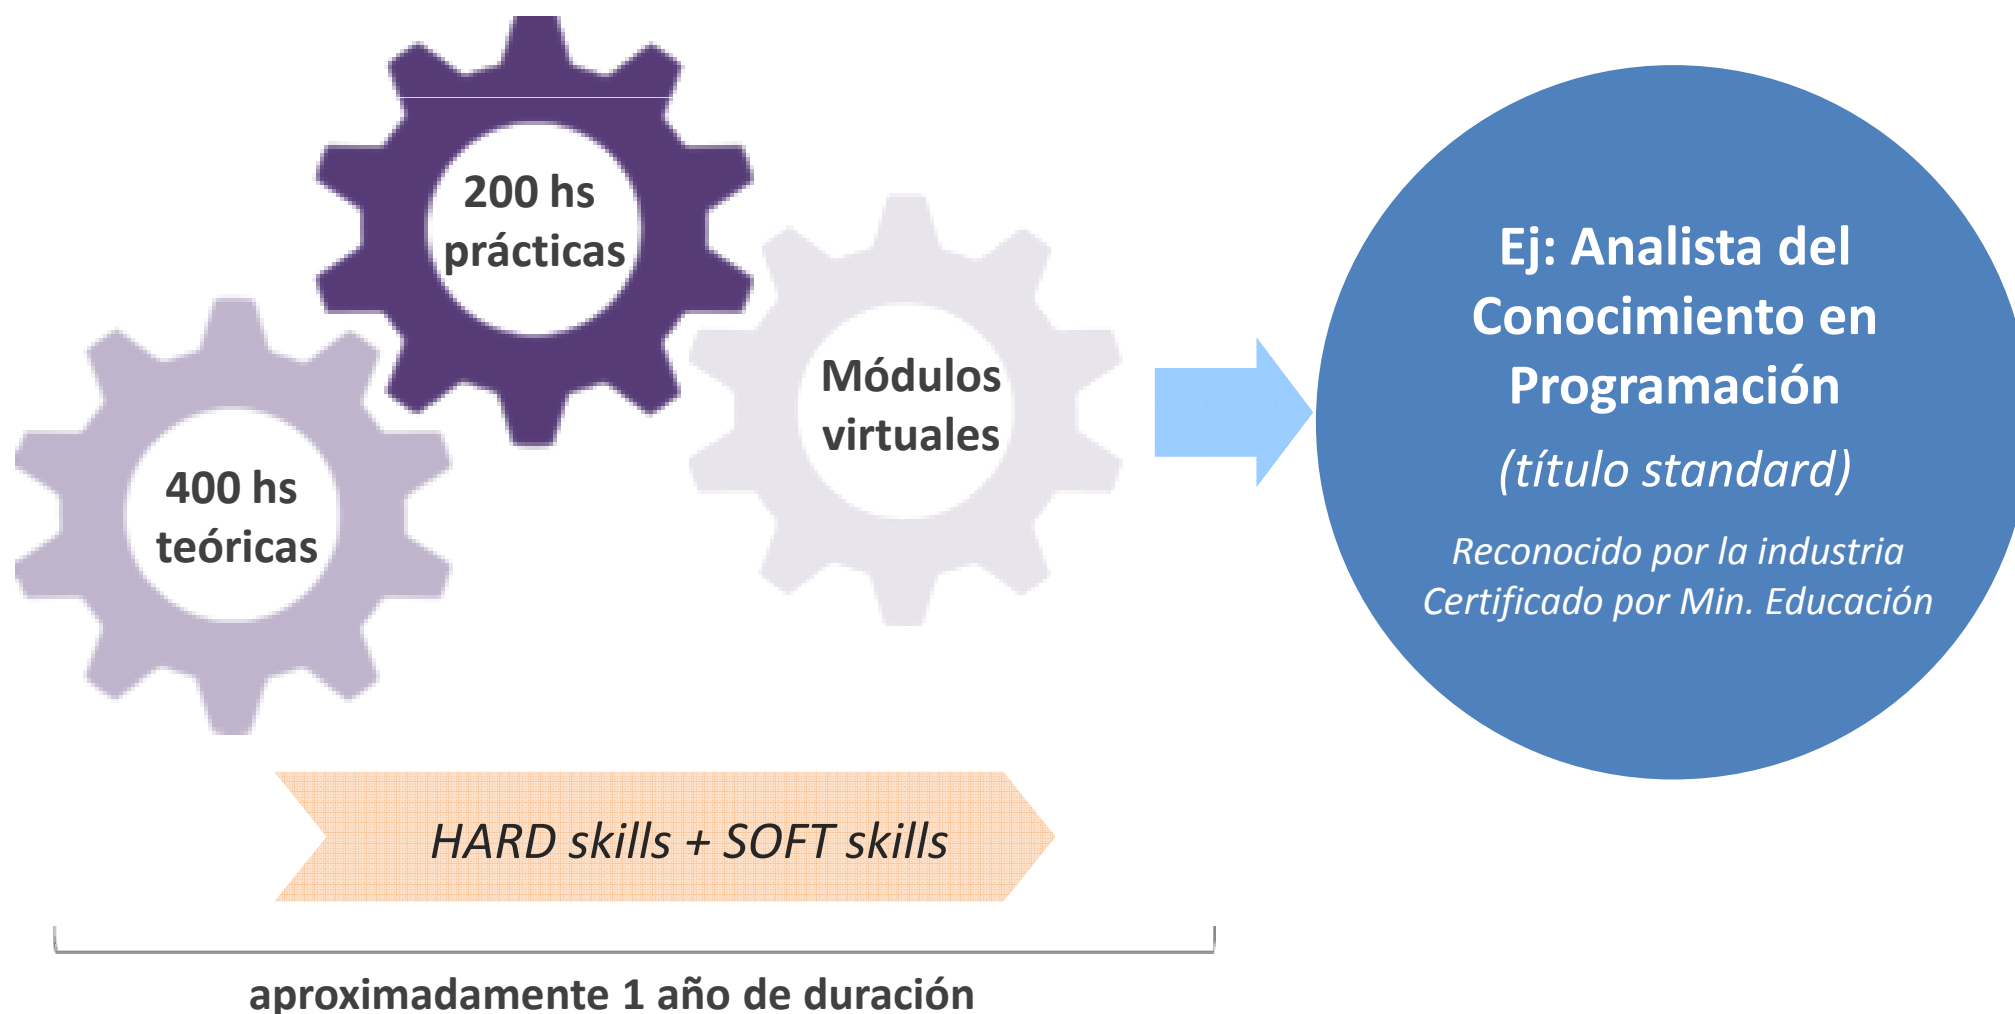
200 hs prácticas

400 hs teóricas

Módulos virtuales

Ej: Analista del Conocimiento en Programación

(título standard)

Reconocido por la industria
Certificado por Min. Educación

HARD skills + SOFT skills

aproximadamente 1 año de duración